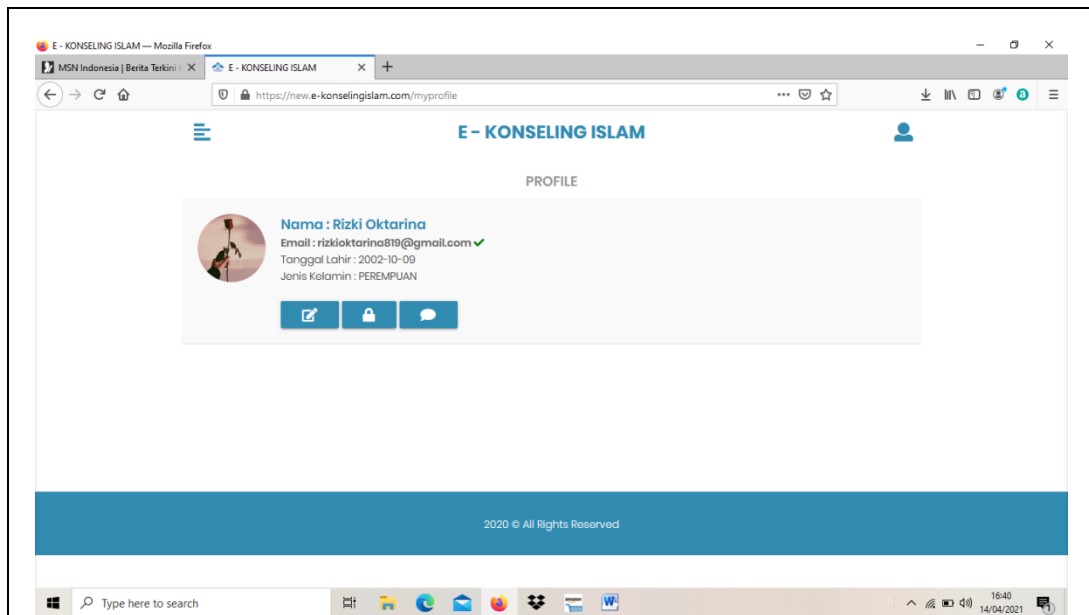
E - KONSELING ISLAM — Mozilla Firefox

MSN Indonesia | Berita Terkini | ×
E - KONSELING ISLAM ×
+

https://new.e-konselingislam.com/myprofile

E - KONSELING ISLAM

PROFILE

Nama : Rizki Oktarina
Email : rizkioktarina819@gmail.com
Tanggal Lahir : 2002-10-09
Jenis Kelamin : PEREMPUAN

2020 © All Rights Reserved

Type here to search

16:40
14/04/2021